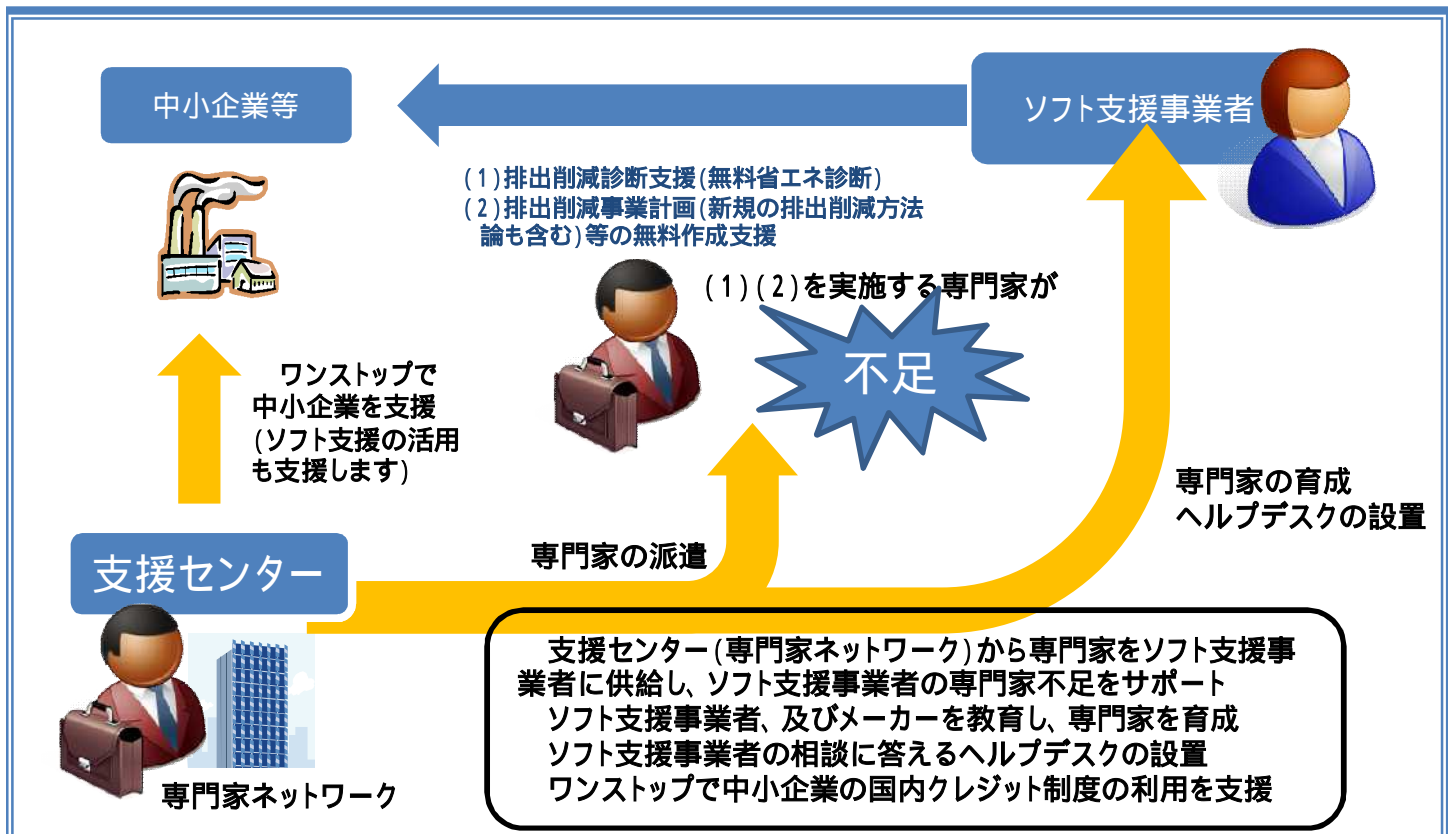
中小企業等

ソフト支援事業者

(1)排出削減診断支援(無料省エネ診断)
(2)排出削減事業計画(新規の排出削減方法論も含む)等の無料作成支援

(1)(2)を実施する専門家が

不足

ワンストップで中小企業を支援(ソフト支援の活用も支援します)

専門家の育成
ヘルプデスクの設置

支援センター

専門家の派遣

専門家ネットワーク

支援センター(専門家ネットワーク)から専門家をソフト支援事業者に供給し、ソフト支援事業者の専門家不足をサポート
ソフト支援事業者、及びメーカーを教育し、専門家を育成
ソフト支援事業者の相談に答えるヘルプデスクの設置
ワンストップで中小企業の国内クレジット制度の利用を支援